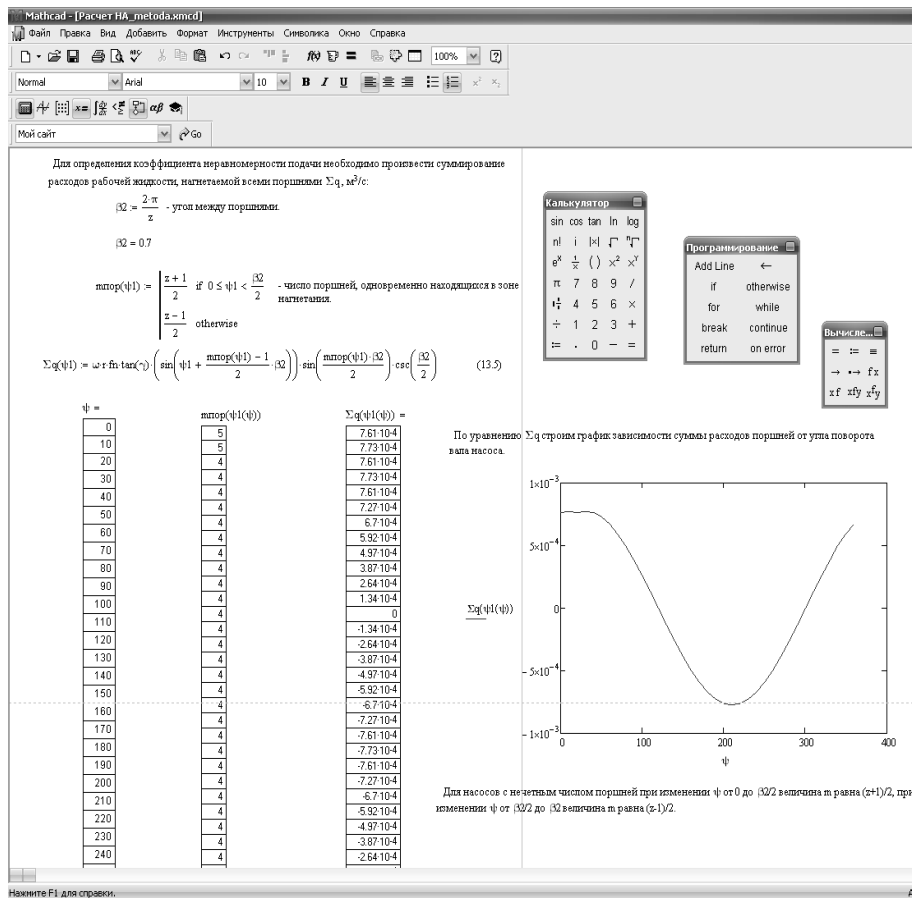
Mathcad - [Расчет НА_metoda.xmcd]

Файл Правка Вид Добавить Формат Инструменты Символика Окно Справка

100%

Normal Arial 10 B I U

Мой сайт Go

Для определения коэффициента неравномерности подачи необходимо произвести суммирование расходов рабочей жидкости, нагнетаемой всеми поршнями $\Sigma q$, м$^3$/с:

$\beta 2 := \frac{2\cdot\pi}{z}$ - угол между поршнями.

$\beta 2 = 0.7$

$m\text{пор}(\psi 1) := \begin{cases} \frac{z+1}{2} & \text{if } 0 \le \psi 1 < \frac{\beta 2}{2} \\ \frac{z-1}{2} & \text{otherwise} \end{cases}$ - число поршней, одновременно находящихся в зоне нагнетания.

$\Sigma q(\psi 1) := \omega\cdot r\cdot fn\cdot \tan(\gamma)\cdot\left(\sin\left(\psi 1 + \frac{m\text{пор}(\psi 1) - 1}{2}\cdot\beta 2\right)\right)\cdot\sin\left(\frac{m\text{пор}(\psi 1)\cdot\beta 2}{2}\right)\cdot\csc\left(\frac{\beta 2}{2}\right)$ (13.5)

| ψ = | mпор(ψ1(ψ)) | Σq(ψ1(ψ)) = |
|---|---|---|
| 0 | 5 | 7.61·10-4 |
| 10 | 5 | 7.73·10-4 |
| 20 | 4 | 7.61·10-4 |
| 30 | 4 | 7.73·10-4 |
| 40 | 4 | 7.61·10-4 |
| 50 | 4 | 7.27·10-4 |
| 60 | 4 | 6.7·10-4 |
| 70 | 4 | 5.92·10-4 |
| 80 | 4 | 4.97·10-4 |
| 90 | 4 | 3.87·10-4 |
| 100 | 4 | 2.64·10-4 |
| 110 | 4 | 1.34·10-4 |
| 120 | 4 | 0 |
| 130 | 4 | -1.34·10-4 |
| 140 | 4 | -2.64·10-4 |
| 150 | 4 | -3.87·10-4 |
| 160 | 4 | -4.97·10-4 |
| 170 | 4 | -5.92·10-4 |
| 180 | 4 | -6.7·10-4 |
| 190 | 4 | -7.27·10-4 |
| 200 | 4 | -7.61·10-4 |
| 210 | 4 | -7.73·10-4 |
| 220 | 4 | -7.61·10-4 |
| 230 | 4 | -7.27·10-4 |
| 240 | 4 | -6.7·10-4 |
| | 4 | -5.92·10-4 |
| | 4 | -4.97·10-4 |
| | 4 | -3.87·10-4 |
| | 4 | -2.64·10-4 |

Калькулятор
sin cos tan ln log
n! i |x| Γ ⁿΓ
$e^x$ $\frac{1}{x}$ ( ) $x^2$ $x^Y$
π 7 8 9 /
4 5 6 ×
÷ 1 2 3 +
:= . 0 − =

Программирование
Add Line ←
if otherwise
for while
break continue
return on error

Вычисле...
= := ≡
→ •→ fx
xf xfy $x^f y$

По уравнению $\Sigma q$ строим график зависимости суммы расходов поршней от угла поворота вала насоса.

$1\times10^{-3}$
$5\times10^{-4}$
0
$-5\times10^{-4}$
$-1\times10^{-3}$
0 100 200 300 400
Σq(ψ1(ψ))
ψ

Для насосов с нечетным числом поршней при изменении ψ от 0 до β2/2 величина m равна (z+1)/2, при изменении ψ от β2/2 до β2 величина m равна (z-1)/2.

Нажмите F1 для справки.